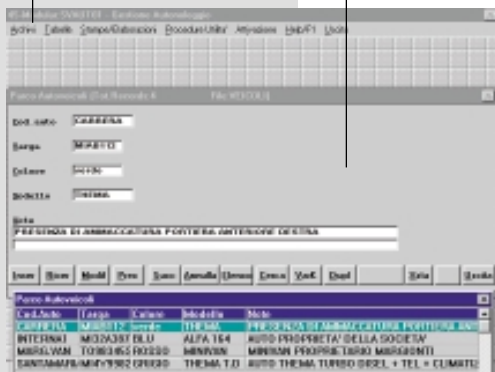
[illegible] SYNSTER - Gestione Autonoleggio

Archivi Tabelle Stampe/Elaborazioni Procedure Utilita' Attivazione Help/F1 Uscita

Parco Autoveicoli (Cod.Record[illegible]) File VEICOLI

Cod.auto CARRERA

Targa MI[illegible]

Colore verde

Modello THEMA

Note

PRESENZA DI AMMACCATURA PORTIERA ANTERIORE DESTRA

Inser Ricer Modif Prec Succ Annulla Elimina Cerca VedC Dupl Nota Uscita

Parco Autoveicoli

| Cod.Auto | Targa | Colore | Modello | Note |
|---|---|---|---|---|
| CARRERA | MI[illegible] | verde | THEMA | PRESENZA DI AMMACCATURA PORTIERA AN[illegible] |
| INTERNAI | MI02A307 | BLU | ALFA 164 | AUTO PROPRIETA' DELLA SOCIETA' |
| MIRELVAN | TO983465 | ROSSO | MINIVAN | MINIVAN PROPRIETARIO MARGONTI |
| SANTAMAR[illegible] | MI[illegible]9902 | GRIGIO | THEMA T.D | AUTO THEMA TURBO DIESEL + TEL + CLIMATI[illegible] |